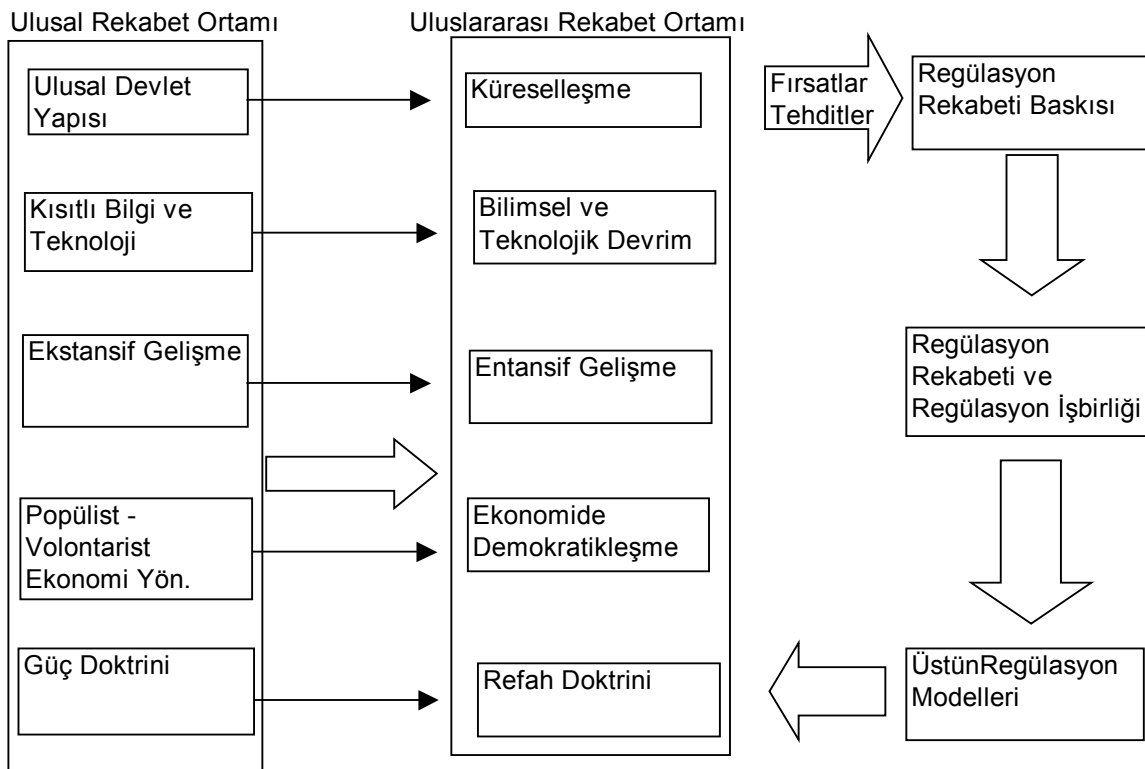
Ulusal Rekabet Ortamı

Ulusal Devlet Yapısı

Kısıtlı Bilgi ve Teknoloji

Ekstansif Gelişme

Popülist - Volontarist Ekonomi Yön.

Güç Doktrini

Uluslararası Rekabet Ortamı

Küreselleşme

Bilimsel ve Teknolojik Devrim

Entansif Gelişme

Ekonomide Demokratikleşme

Refah Doktrini

Fırsatlar Tehditler

Regülasyon Rekabeti Baskısı

Regülasyon Rekabeti ve Regülasyon İşbirliği

ÜstünRegülasyon Modelleri